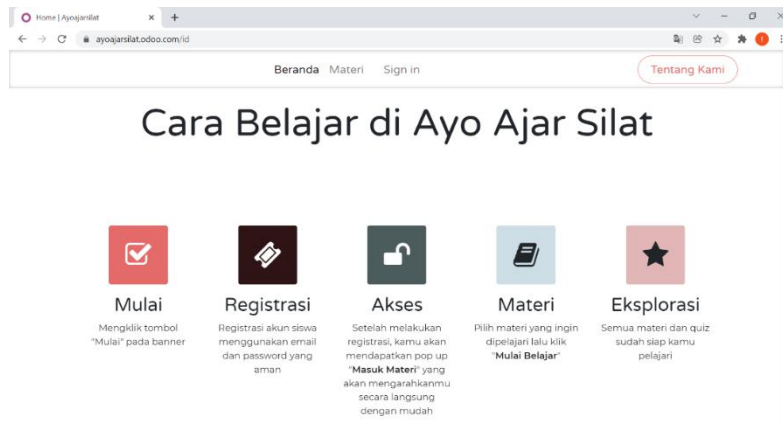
Home | Ayoajarsilat

ayoajarsilat.odoo.com/id

Beranda Materi Sign in

Tentang Kami

Cara Belajar di Ayo Ajar Silat

Mulai

Mengklik tombol "Mulai" pada banner

Registrasi

Registrasi akun siswa menggunakan email dan password yang aman

Akses

Setelah melakukan registrasi, kamu akan mendapatkan pop up "Masuk Materi" yang akan mengarahkanmu secara langsung dengan mudah

Materi

Pilih materi yang ingin dipelajari lalu klik "Mulai Belajar"

Eksplorasi

Semua materi dan quiz sudah siap kamu pelajari